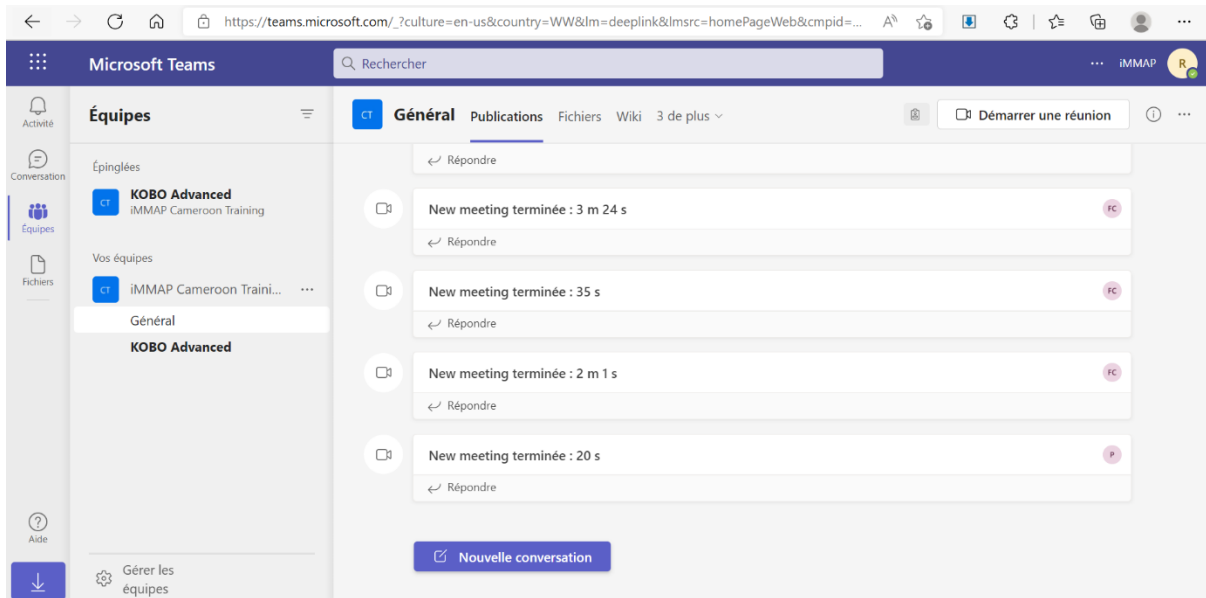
https://teams.microsoft.com/_?culture=en-us&country=WW&lm=deeplink&lmsrc=homePageWeb&cmpid=...

Microsoft Teams

Rechercher

... iMMAP R

Activité

Conversation

Équipes

Fichiers

Aide

Équipes

Épinglées

CT KOBO Advanced
iMMAP Cameroon Training

Vos équipes

CT iMMAP Cameroon Traini... ...

Général

KOBO Advanced

Gérer les équipes

CT Général Publications Fichiers Wiki 3 de plus

Démarrer une réunion

Répondre

New meeting terminée : 3 m 24 s
FC
Répondre

New meeting terminée : 35 s
FC
Répondre

New meeting terminée : 2 m 1 s
FC
Répondre

New meeting terminée : 20 s
P
Répondre

Nouvelle conversation